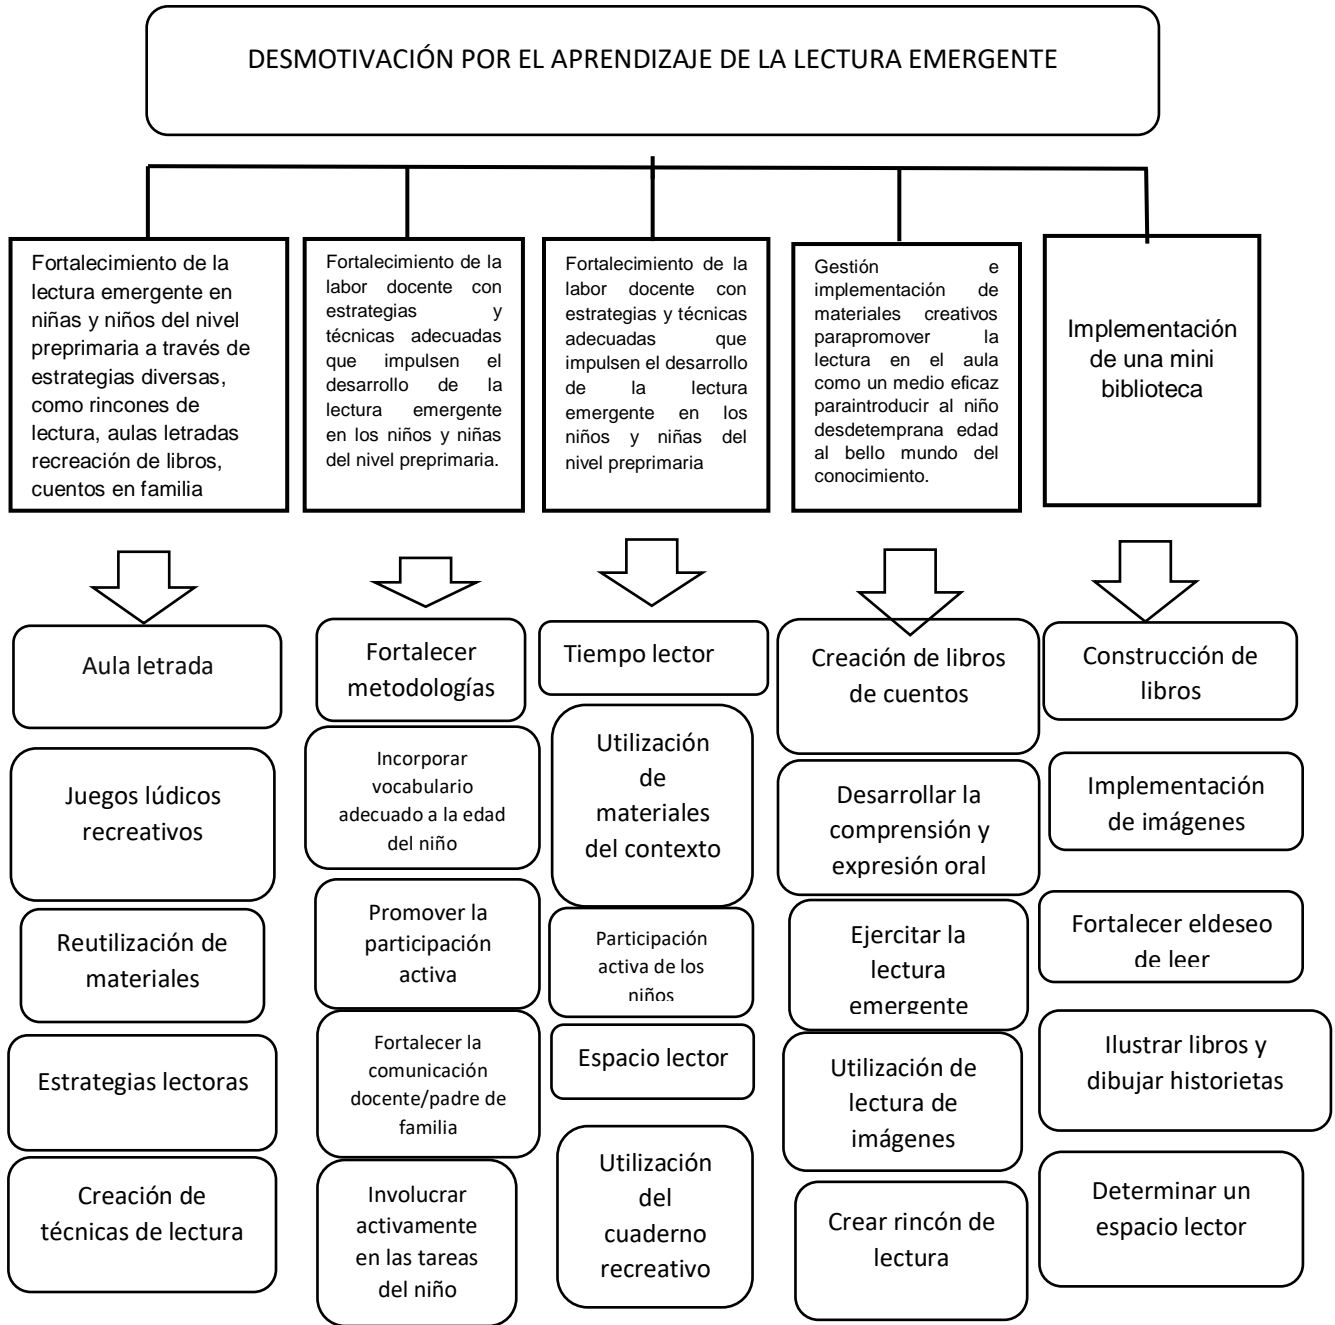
DESMOTIVACIÓN POR EL APRENDIZAJE DE LA LECTURA EMERGENTE

Fortalecimiento de la lectura emergente en niñas y niños del nivel preprimaria a través de estrategias diversas, como rincones de lectura, aulas letradas recreación de libros, cuentos en familia

Aula letrada

Juegos lúdicos recreativos

Reutilización de materiales

Estrategias lectoras

Creación de técnicas de lectura

Fortalecimiento de la labor docente con estrategias y técnicas adecuadas que impulsen el desarrollo de la lectura emergente en los niños y niñas del nivel preprimaria.

Fortalecer metodologías

Incorporar vocabulario adecuado a la edad del niño

Promover la participación activa

Fortalecer la comunicación docente/padre de familia

Involucrar activamente en las tareas del niño

Fortalecimiento de la labor docente con estrategias y técnicas adecuadas que impulsen el desarrollo de la lectura emergente en los niños y niñas del nivel preprimaria

Tiempo lector

Utilización de materiales del contexto

Participación activa de los niños

Espacio lector

Utilización del cuaderno recreativo

Gestión e implementación de materiales creativos parapromover la lectura en el aula como un medio eficaz paraintroducir al niño desdetemprana edad al bello mundo del conocimiento.

Creación de libros de cuentos

Desarrollar la comprensión y expresión oral

Ejercitar la lectura emergente

Utilización de lectura de imágenes

Crear rincón de lectura

Implementación de una mini biblioteca

Construcción de libros

Implementación de imágenes

Fortalecer eldeseo de leer

Ilustrar libros y dibujar historietas

Determinar un espacio lector